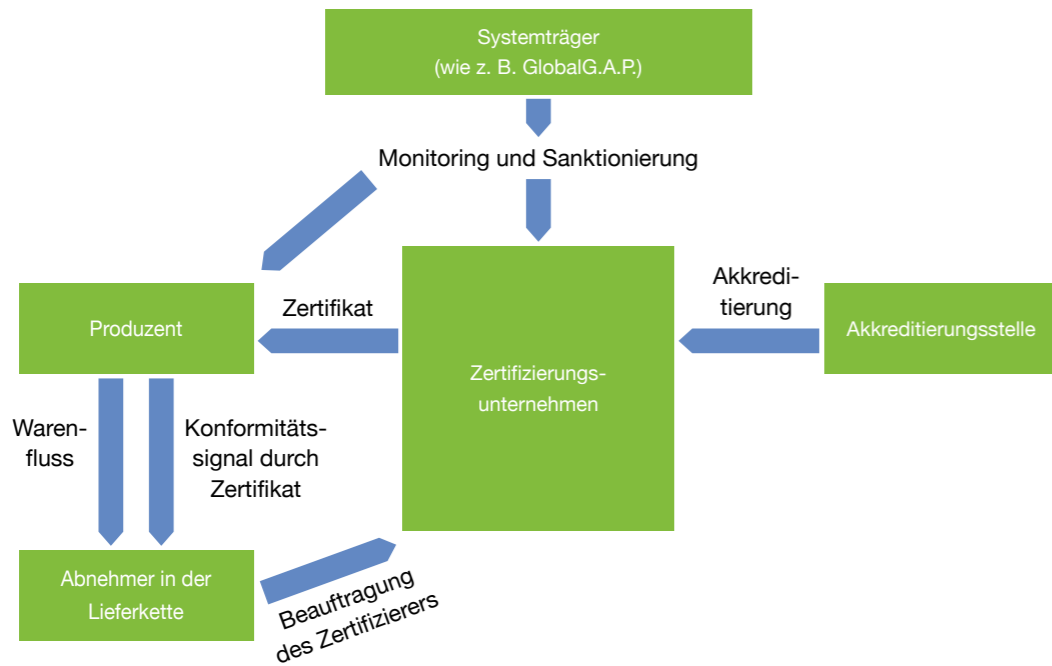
Systemträger
(wie z. B. GlobalG.A.P.)

Monitoring und Sanktionierung

Produzent

Zertifikat

Zertifizierungsunternehmen

Akkreditierung

Akkreditierungsstelle

Warenfluss

Konformitätssignal durch Zertifikat

Abnehmer in der Lieferkette

Beauftragung des Zertifizierers